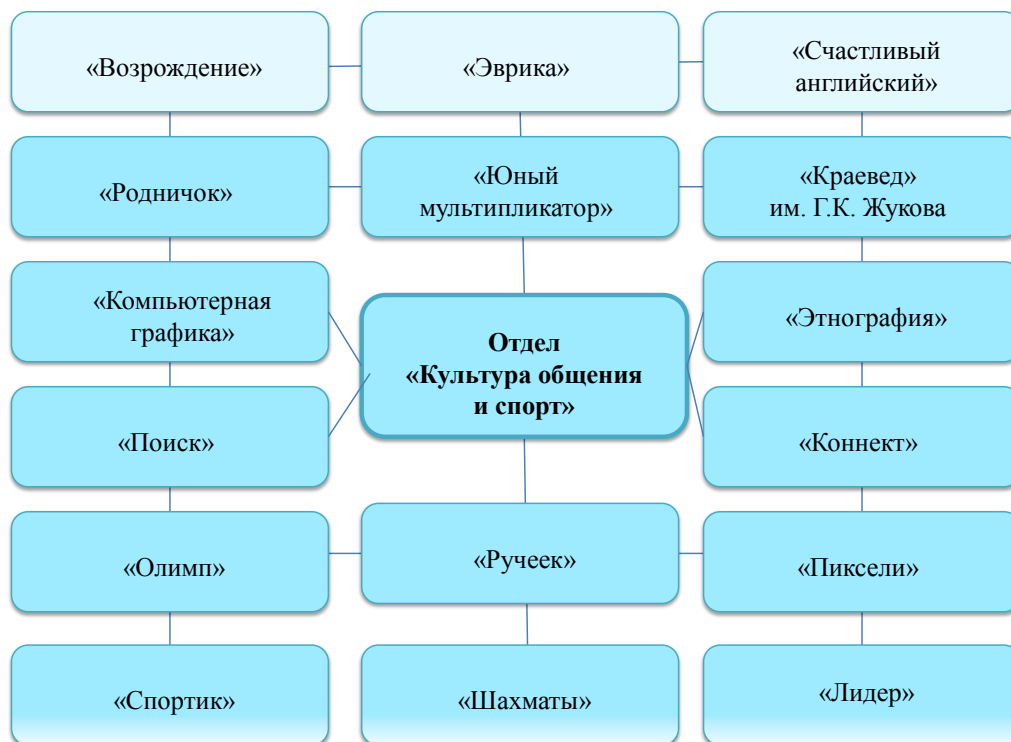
«Возрождение»

«Эврика»

«Счастливый английский»

«Родничок»

«Юный мультипликатор»

«Краевед» им. Г.К. Жукова

«Компьютерная графика»

**Отдел «Культура общения и спорт»**

«Этнография»

«Поиск»

«Коннект»

«Олимп»

«Ручеек»

«Пиксели»

«Спортик»

«Шахматы»

«Лидер»